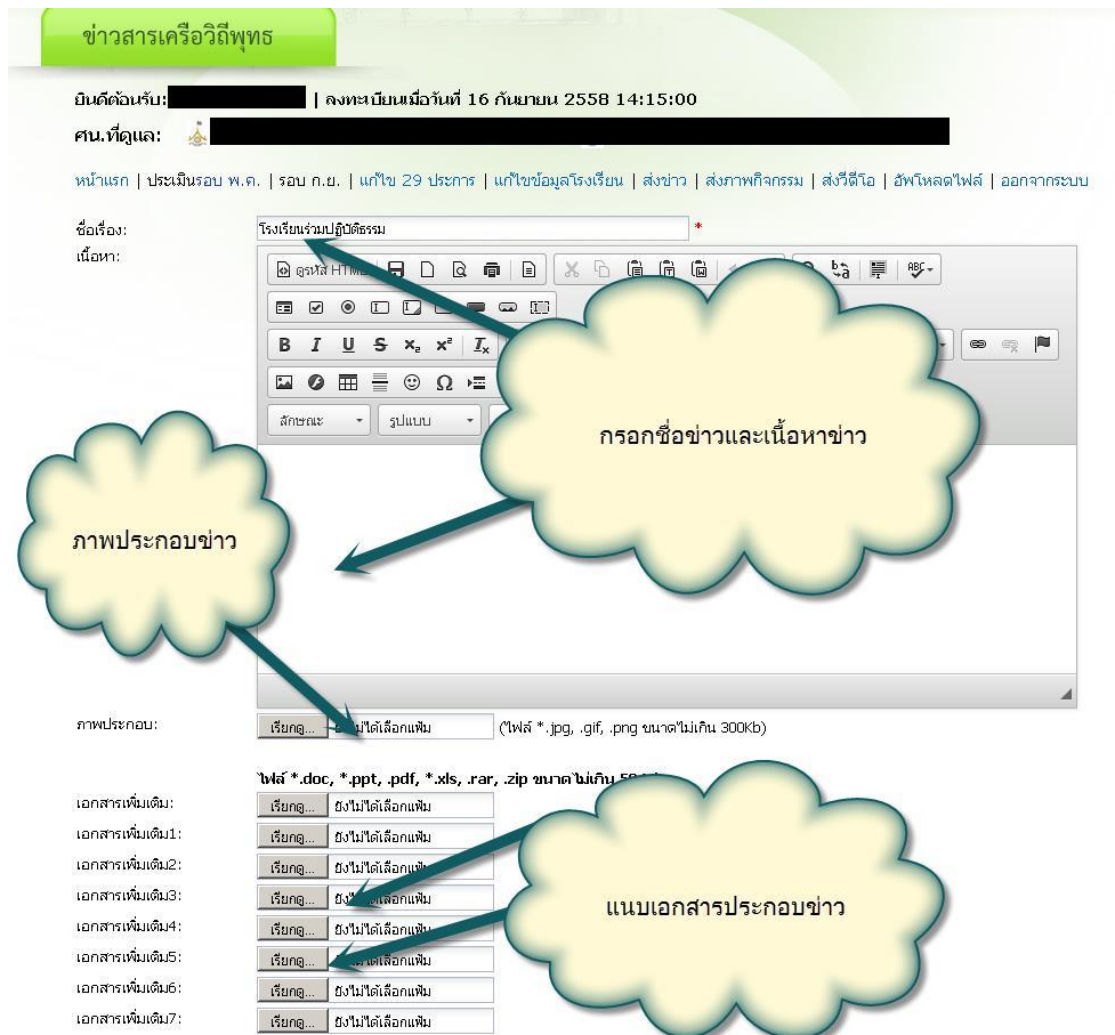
ข่าวสารเครือวิถีพุทธ

ยินดีต้อนรับ: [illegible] | ลงทะเบียนเมื่อวันที่ 16 กันยายน 2558 14:15:00

ศน.ที่ดูแล: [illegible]

หน้าแรก | ประเมินรอบ พ.ค. | รอบ ก.ย. | แก้ไข 29 ประการ | แก้ไขข้อมูลโรงเรียน | ส่งข่าว | ส่งภาพกิจกรรม | ส่งวีดีโอ | อัพโหลดไฟล์ | ออกจากระบบ

ชื่อเรื่อง: โรงเรียนร่วมปฏิบัติธรรม *

เนื้อหา:

ดูรหัส HTML

ลักษณะ รูปแบบ

กรอกชื่อข่าวและเนื้อหาข่าว

ภาพประกอบข่าว

ภาพประกอบ: เรียกดู... ยังไม่ได้เลือกแฟ้ม (ไฟล์ *.jpg, .gif, .png ขนาดไม่เกิน 300Kb)

ไฟล์ *.doc, *.ppt, .pdf, *.xls, .rar, .zip ขนาดไม่เกิน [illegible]

เอกสารเพิ่มเติม: เรียกดู... ยังไม่ได้เลือกแฟ้ม

เอกสารเพิ่มเติม1: เรียกดู... ยังไม่ได้เลือกแฟ้ม

เอกสารเพิ่มเติม2: เรียกดู... ยังไม่ได้เลือกแฟ้ม

เอกสารเพิ่มเติม3: เรียกดู... ยังไม่ได้เลือกแฟ้ม

เอกสารเพิ่มเติม4: เรียกดู... ยังไม่ได้เลือกแฟ้ม

เอกสารเพิ่มเติม5: เรียกดู... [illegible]เลือกแฟ้ม

เอกสารเพิ่มเติม6: เรียกดู... ยังไม่ได้เลือกแฟ้ม

เอกสารเพิ่มเติม7: เรียกดู... ยังไม่ได้เลือกแฟ้ม

แนบเอกสารประกอบข่าว